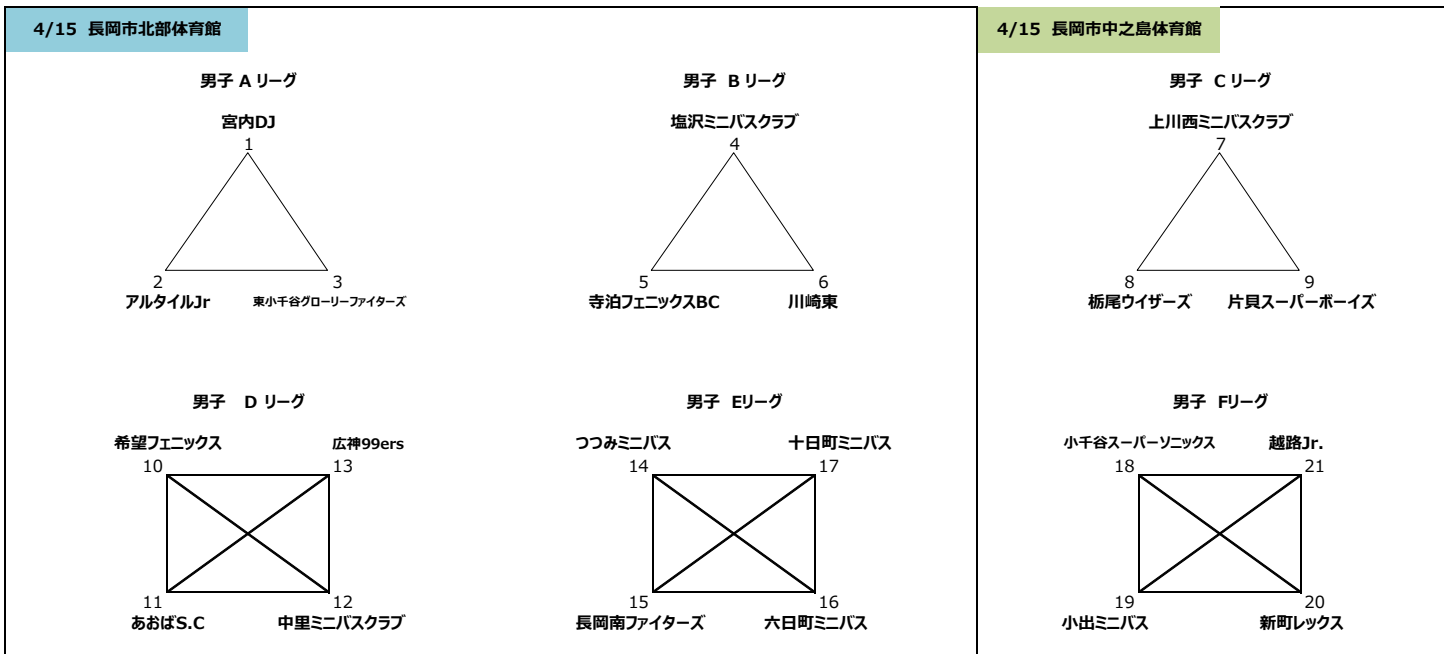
4/15 長岡市北部体育館

男子 A リーグ

宮内DJ
1

2
アルタイルJr

3
東小千谷グローリーファイターズ

男子 B リーグ

塩沢ミニバスクラブ
4

5
寺泊フェニックスBC

6
川崎東

男子 D リーグ

希望フェニックス
10

広神99ers
13

11
あおばS.C

12
中里ミニバスクラブ

男子 Eリーグ

つつみミニバス
14

十日町ミニバス
17

15
長岡南ファイターズ

16
六日町ミニバス

4/15 長岡市中之島体育館

男子 C リーグ

上川西ミニバスクラブ
7

8
栃尾ウイザーズ

9
片貝スーパーボーイズ

男子 Fリーグ

小千谷スーパーソニックス
18

越路Jr.
21

19
小出ミニバス

20
新町レックス